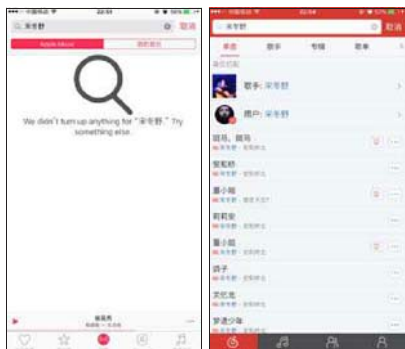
宋冬野
取消
Apple Music
我的音乐
We didn't turn up anything for "宋冬野." Try something else.

宋冬野
取消
单曲
歌手
专辑
歌单
歌手: 宋冬野
用户: 宋冬野
斑马，斑马
宋冬野
安和桥
宋冬野
董小姐
宋冬野
莉莉安
宋冬野
董小姐
宋冬野
鸽子
宋冬野
关忆北
宋冬野
梦遗少年
宋冬野